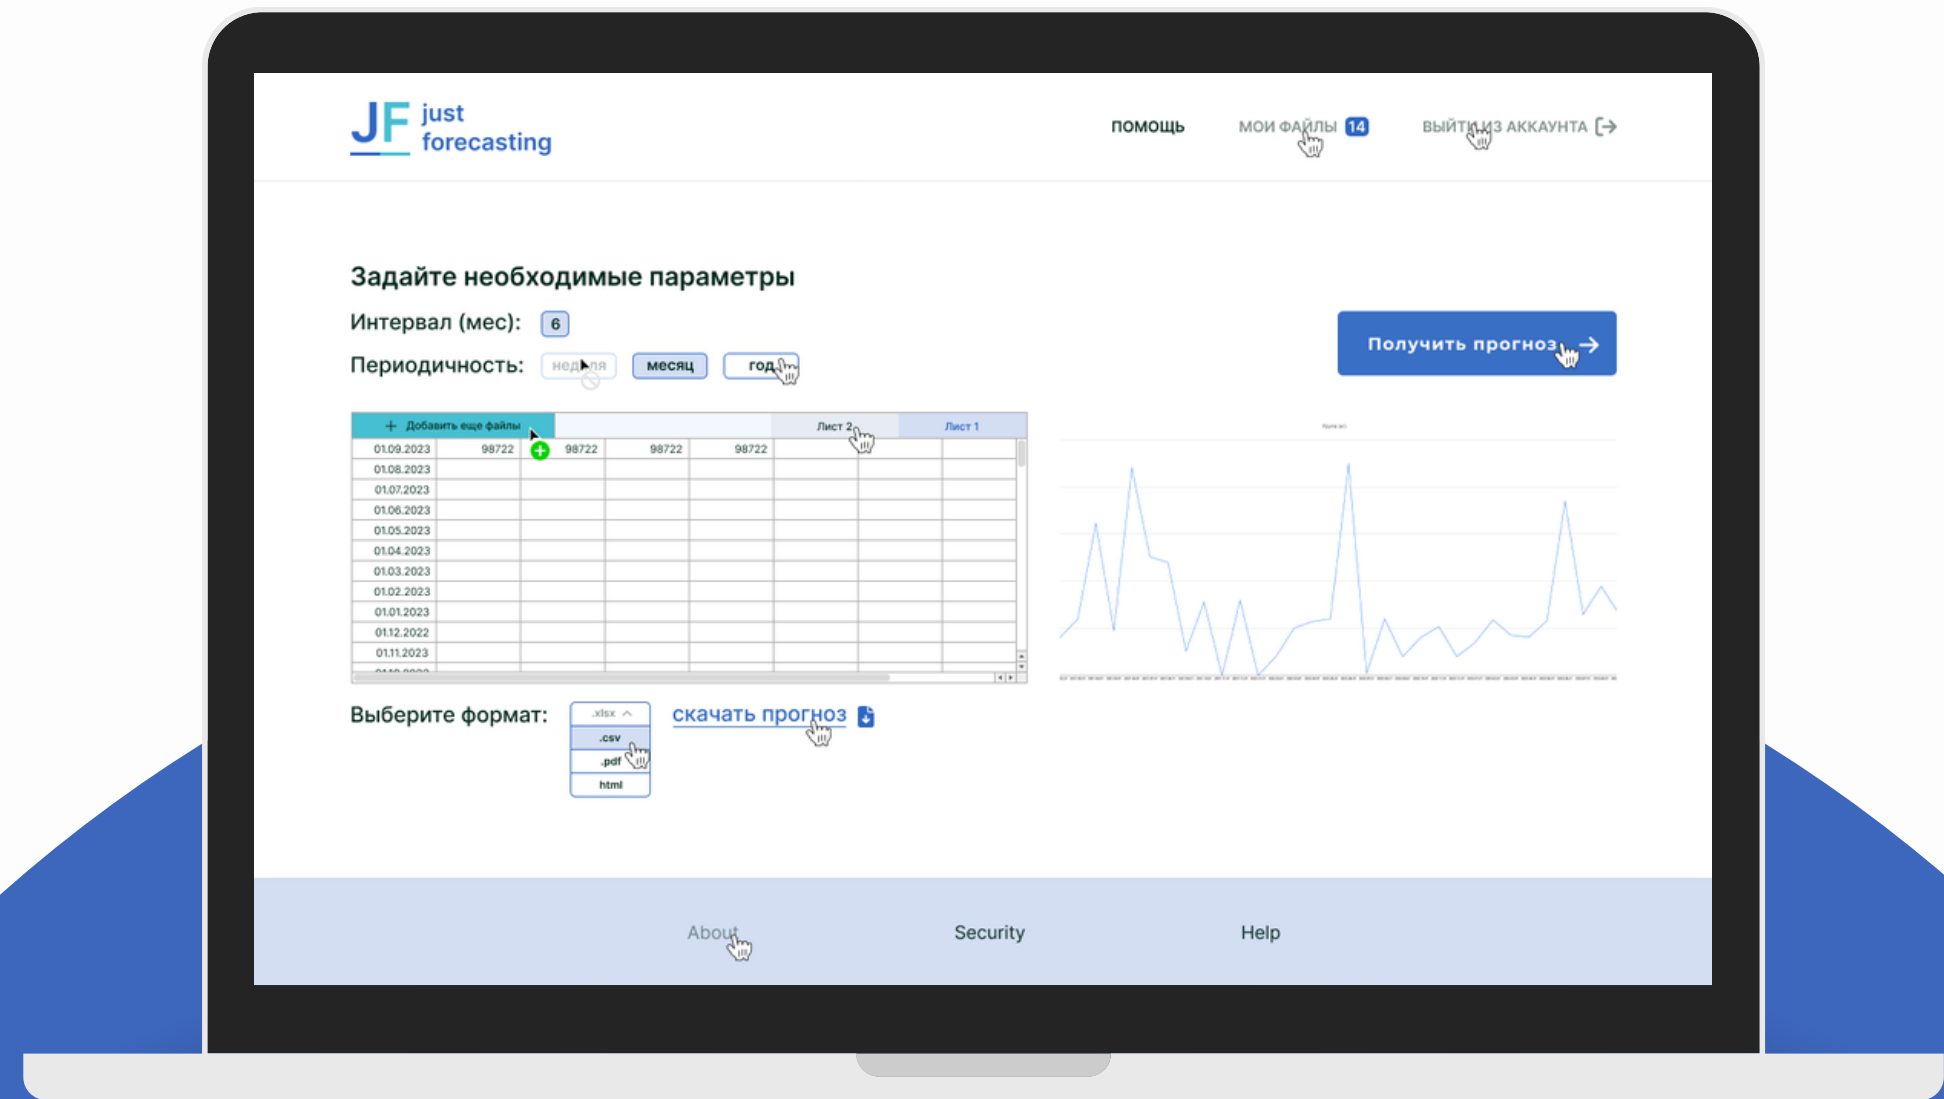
JF just forecasting

ПОМОЩЬ МОИ ФАЙЛЫ 14 ВЫЙТИ ИЗ АККАУНТА

Задайте необходимые параметры

Интервал (мес): 6

Периодичность: неделя месяц год

Получить прогноз

+ Добавить еще файлы Лист 2 Лист 1

| 01.09.2023 | 98722 | 98722 | 98722 | 98722 |
|---|---|---|---|---|
| 01.08.2023 | | | | |
| 01.07.2023 | | | | |
| 01.06.2023 | | | | |
| 01.05.2023 | | | | |
| 01.04.2023 | | | | |
| 01.03.2023 | | | | |
| 01.02.2023 | | | | |
| 01.01.2023 | | | | |
| 01.12.2022 | | | | |
| 01.11.2023 | | | | |

Выберите формат: .xlsx .csv .pdf html скачать прогноз

About Security Help